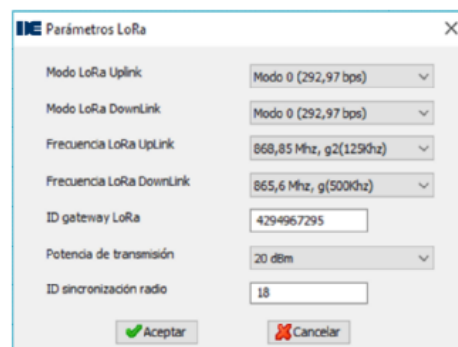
IE Parámetros LoRa

Modo LoRa Uplink | Modo 0 (292,97 bps)
Modo LoRa DownLink | Modo 0 (292,97 bps)
Frecuencia LoRa UpLink | 868,85 Mhz, g2(125Khz)
Frecuencia LoRa DownLink | 865,6 Mhz, g(500Khz)
ID gateway LoRa | 4294967295
Potencia de transmisión | 20 dBm
ID sincronización radio | 18

Aceptar Cancelar